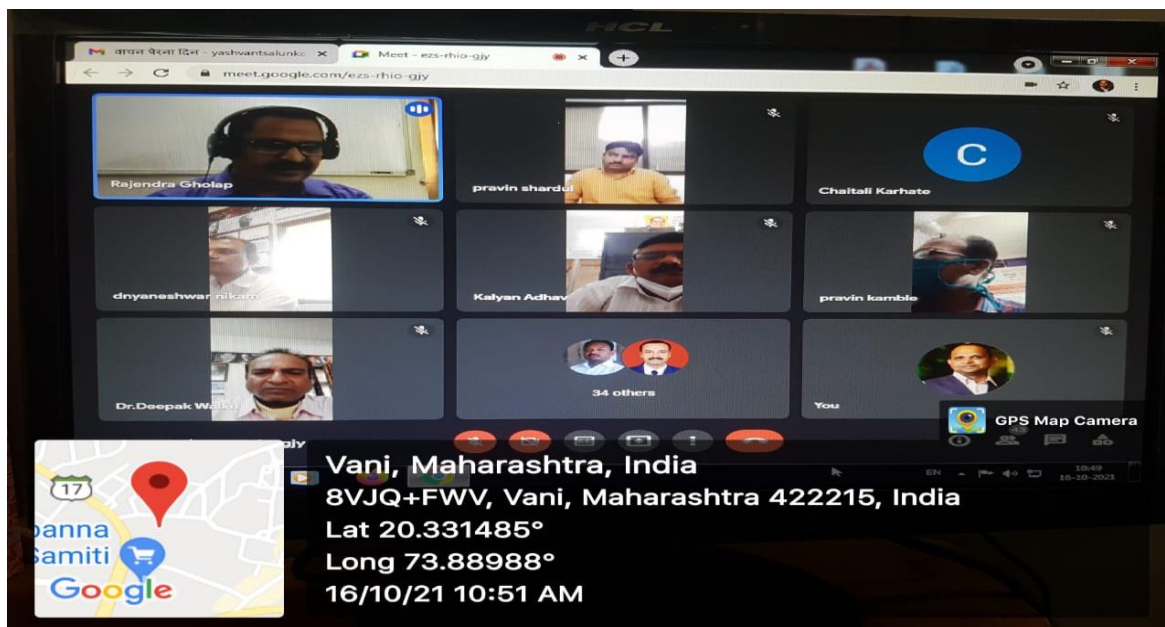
HCL

वाचन प्रेरणा दिन - yashwantsalunkc ×
Meet - ezs-rhio-gjy ×
meet.google.com/ezs-rhio-gjy

Rajendra Gholap
pravin shardul
C
Chaitali Karhate
dnyaneshwar nikam
Kalyan Adhav
pravin kamble
Dr.Deepak Walki
34 others
You

GPS Map Camera

17
panna
Samiti
Google

Vani, Maharashtra, India
8VJQ+FWV, Vani, Maharashtra 422215, India
Lat 20.331485°
Long 73.88988°
16/10/21 10:51 AM

EN
10:49
16-10-2021